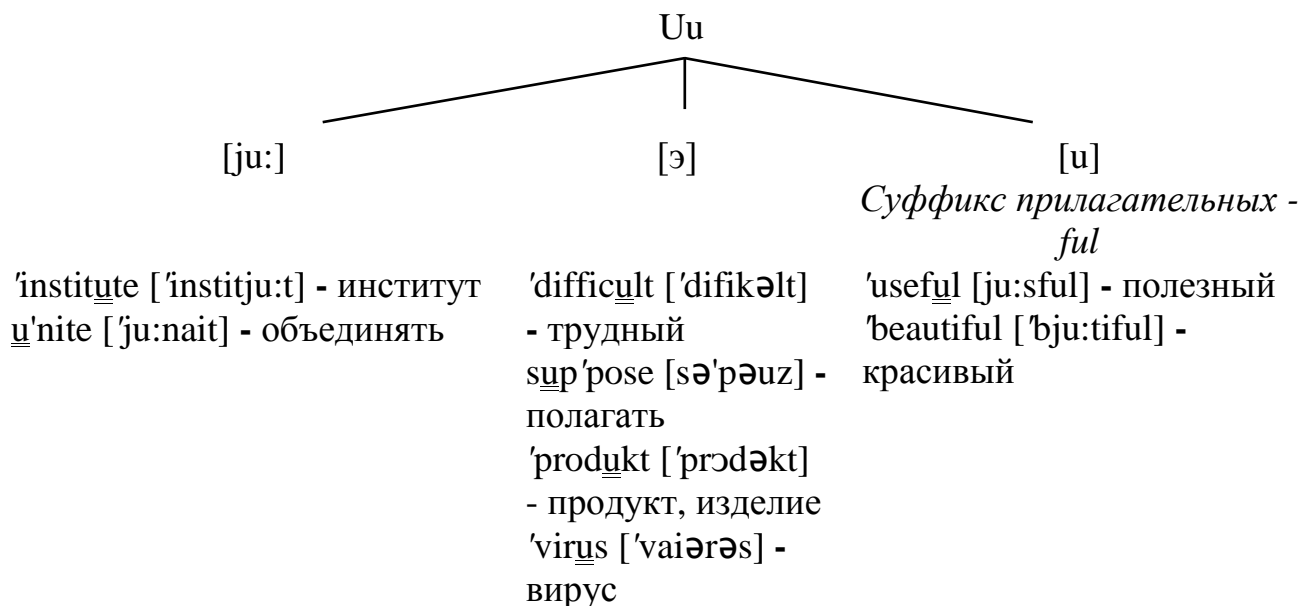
Uu

[ju:]

[э]

[u]
*Суффикс прилагательных - ful*

ʹinstitute [ʹinstitju:t] - институт
uʹnite [ʹju:nait] - объединять

ʹdifficult [ʹdifikəlt] - трудный
supʹpose [səʹpəuz] - полагать
ʹprodukt [ʹprɔdəkt] - продукт, изделие
ʹvirus [ʹvaiərəs] - вирус

ʹuseful [ju:sful] - полезный
ʹbeautiful [ʹbju:tiful] - красивый